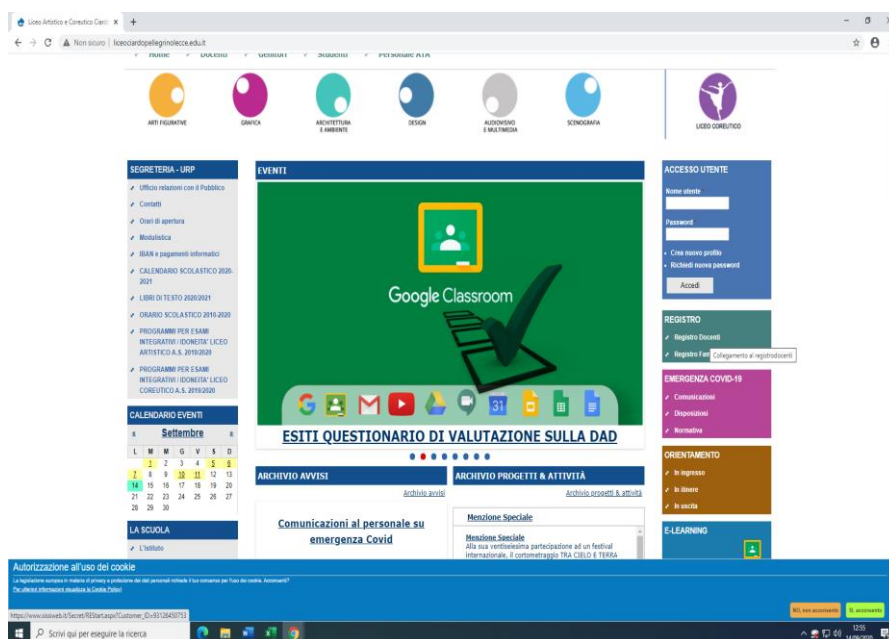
Liceo Artistico e Coreutico Ciard ×  +

Non sicuro | liceociardopellegrinolecce.edu.it

Home  Docenti  Genitori  Studenti  Personale ATA

ARTI FIGURATIVE  GRAFICA  ARCHITETTURA E AMBIENTE  DESIGN  AUDIOVISIVO E MULTIMEDIA  SCENOGRAFIA  LICEO COREUTICO

SEGRETERIA - URP
Ufficio relazioni con il Pubblico
Contatti
Orari di apertura
Modulistica
IBAN e pagamenti informatici
CALENDARIO SCOLASTICO 2020-2021
LIBRI DI TESTO 2020/2021
ORARIO SCOLASTICO 2019-2020
PROGRAMMI PER ESAMI INTEGRATIVI / IDONEITA' LICEO ARTISTICO A.S. 2019/2020
PROGRAMMI PER ESAMI INTEGRATIVI / IDONEITA' LICEO COREUTICO A.S. 2019/2020

CALENDARIO EVENTI
« Settembre »
| L | M | M | G | V | S | D |
|---|---|---|---|---|---|---|
| | 1 | 2 | 3 | 4 | 5 | 6 |
| 7 | 8 | 9 | 10 | 11 | 12 | 13 |
| 14 | 15 | 16 | 17 | 18 | 19 | 20 |
| 21 | 22 | 23 | 24 | 25 | 26 | 27 |
| 28 | 29 | 30 | | | | |

LA SCUOLA
L'Istituto

EVENTI
Google Classroom
ESITI QUESTIONARIO DI VALUTAZIONE SULLA DAD

ARCHIVIO AVVISI
Archivio avvisi
Comunicazioni al personale su emergenza Covid

ARCHIVIO PROGETTI & ATTIVITÀ
Archivio progetti & attività
Menzione Speciale
Menzione Speciale
Alla sua ventiseiesima partecipazione ad un festival internazionale, il cortometraggio TRA CIELO E TERRA

ACCESSO UTENTE
Nome utente
Password
Crea nuovo profilo
Richiedi nuova password
Accedi

REGISTRO
Registro Docenti
Registro Fam
Collegamento al registrodocenti

EMERGENZA COVID-19
Comunicazioni
Disposizioni
Normativa

ORIENTAMENTO
In ingresso
In itinere
In uscita

E-LEARNING

Autorizzazione all'uso dei cookie
La legislazione europea in materia di privacy e protezione dei dati personali richiede il tuo consenso per l'uso dei cookie. Acconsenti?
Per ulteriori informazioni visualizza la Cookie Policy
NO, non acconsento  Sì, acconsento

https://www.sissiweb.it/Secret/REStart.aspx?Customer_ID=93126450753

Scrivi qui per eseguire la ricerca
12:55
14/09/2020